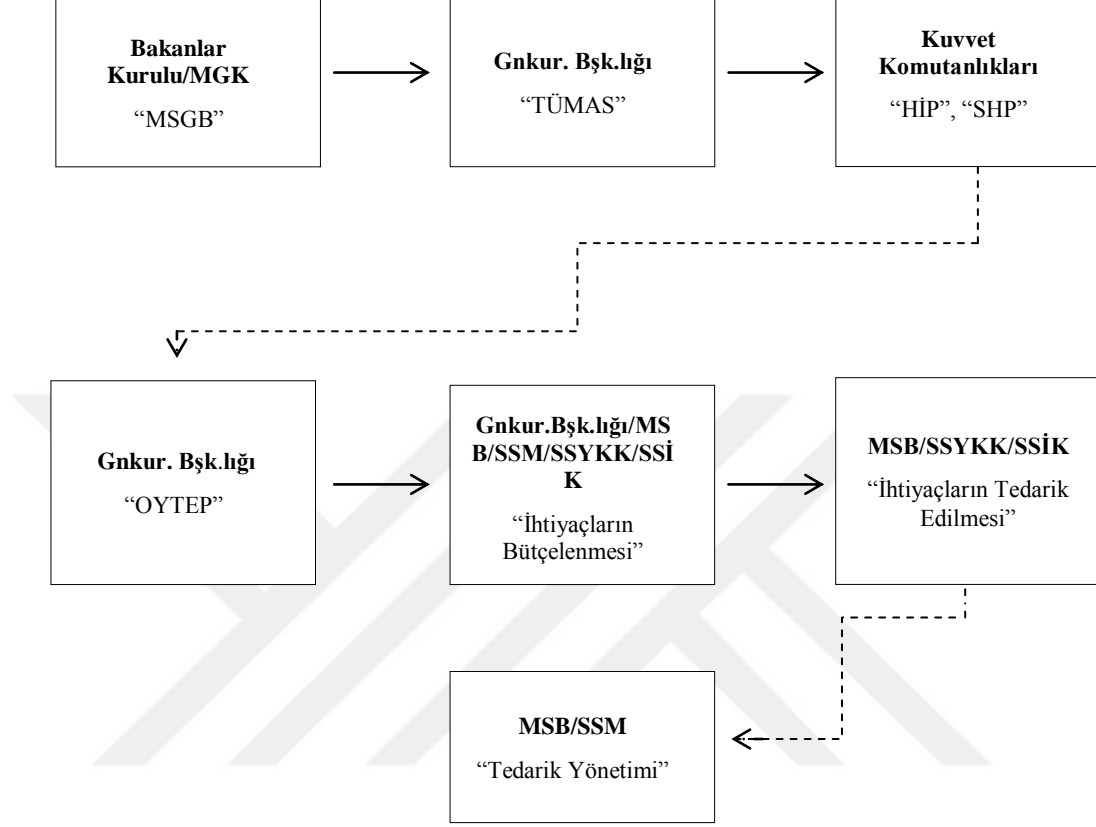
**Bakanlar Kurulu/MGK**
“MSGB”

**Gnkur. Bşk.lığı**
“TÜMAS”

**Kuvvet Komutanlıkları**
“HİP”, “SHP”

**Gnkur. Bşk.lığı**
“OYTEP”

**Gnkur.Bşk.lığı/MSB/SSM/SSYKK/SSİK**
“İhtiyaçların Bütçelenmesi”

**MSB/SSYKK/SSİK**
“İhtiyaçların Tedarik Edilmesi”

**MSB/SSM**
“Tedarik Yönetimi”